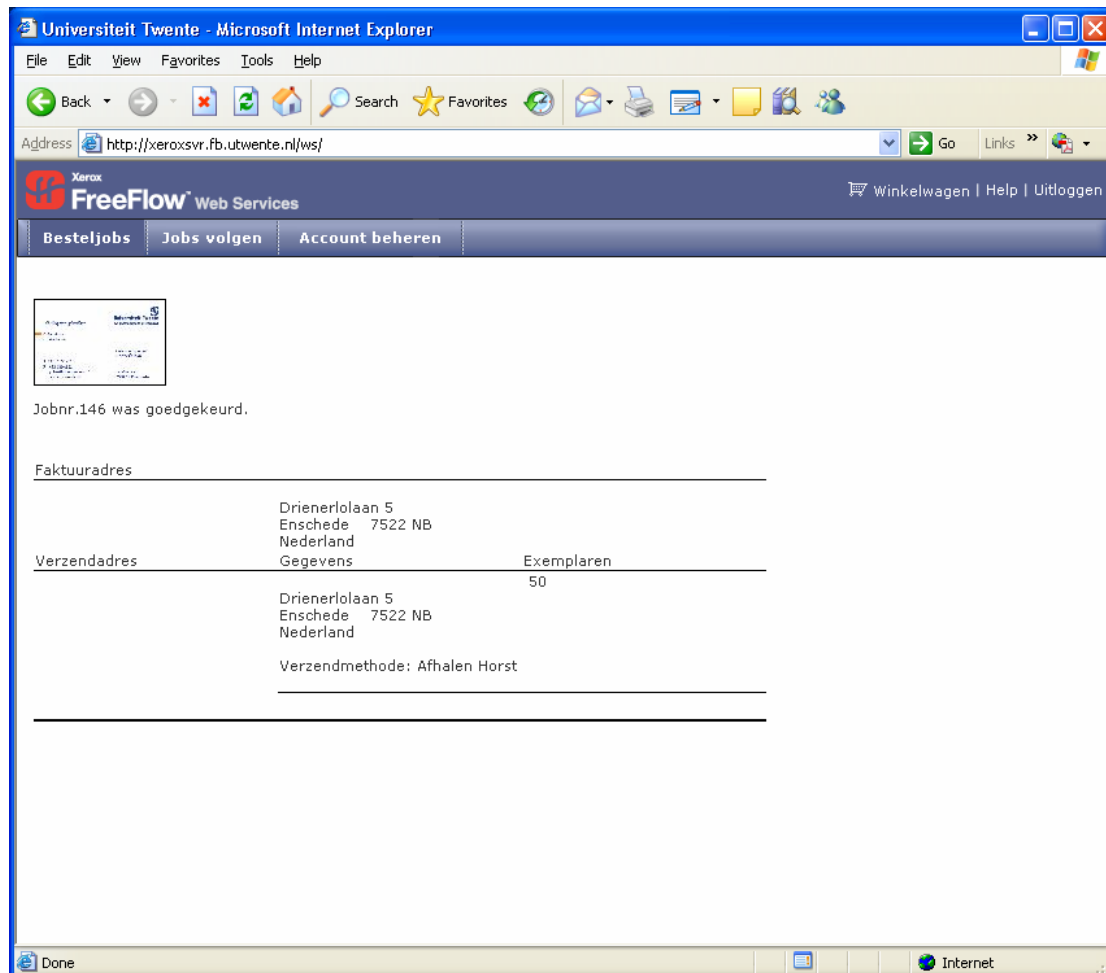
Universiteit Twente - Microsoft Internet Explorer

File Edit View Favorites Tools Help

Back Search Favorites

Address http://xeroxsvr.fb.utwente.nl/ws/ Go Links

Xerox FreeFlow Web Services

Winkelwagen | Help | Uitloggen

Besteljobs | Jobs volgen | Account beheren

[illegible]

Jobnr.146 was goedgekeurd.

Faktuuradres

Drienerlolaan 5
Enschede 7522 NB
Nederland

| Verzendadres | Gegevens | Exemplaren |
|---|---|---|
| | Drienerlolaan 5<br>Enschede 7522 NB<br>Nederland<br><br>Verzendmethode: Afhalen Horst | 50 |

Done

Internet